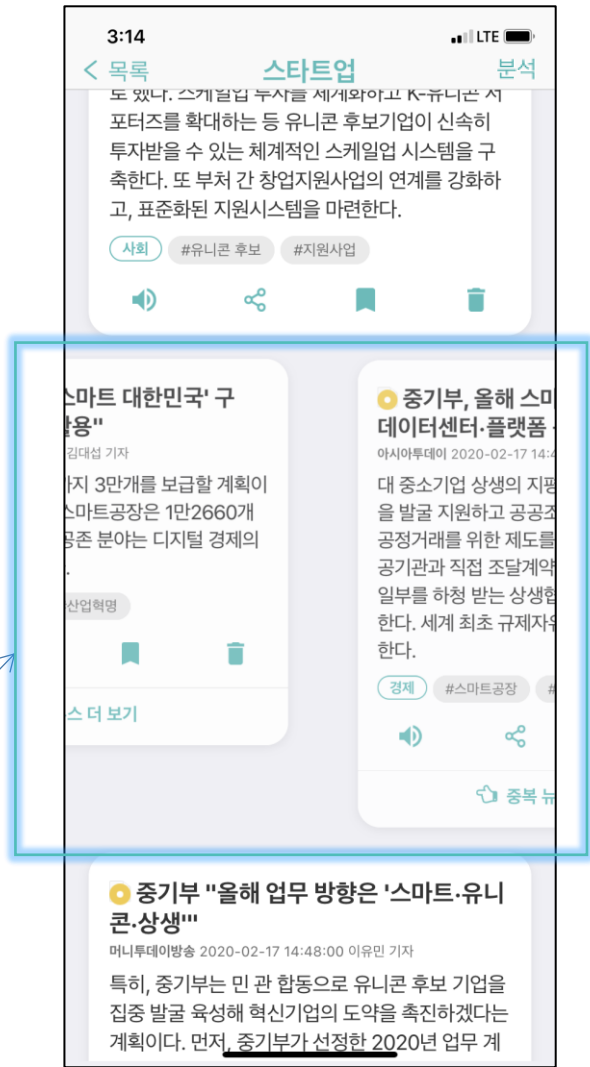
3:14 LTE

< 목록 스타트업 분석

도 했다. 스케일업 투자를 세계화하고 K-유니콘 서포터즈를 확대하는 등 유니콘 후보기업이 신속히 투자받을 수 있는 체계적인 스케일업 시스템을 구축한다. 또 부처 간 창업지원사업의 연계를 강화하고, 표준화된 지원시스템을 마련한다.

사회 #유니콘 후보 #지원사업

스마트 대한민국' 구
활용"
김대섭 기자
지 3만개를 보급할 계획이
스마트공장은 1만2660개
공존 분야는 디지털 경제의
.
산업혁명
스 더 보기

중기부, 올해 스마
데이터센터·플랫폼
아시아투데이 2020-02-17 14:4
대 중소기업 상생의 지평
을 발굴 지원하고 공공조
공정거래를 위한 제도를
공기관과 직접 조달계약
일부를 하청 받는 상생협
한다. 세계 최초 규제자유
한다.
경제 #스마트공장 #
중복 뉴

중기부 "올해 업무 방향은 '스마트·유니콘·상생'"
머니투데이방송 2020-02-17 14:48:00 이유민 기자
특히, 중기부는 민 관 합동으로 유니콘 후보 기업을 집중 발굴 육성해 혁신기업의 도약을 촉진하겠다는 계획이다. 먼저, 중기부가 선정한 2020년 업무 계